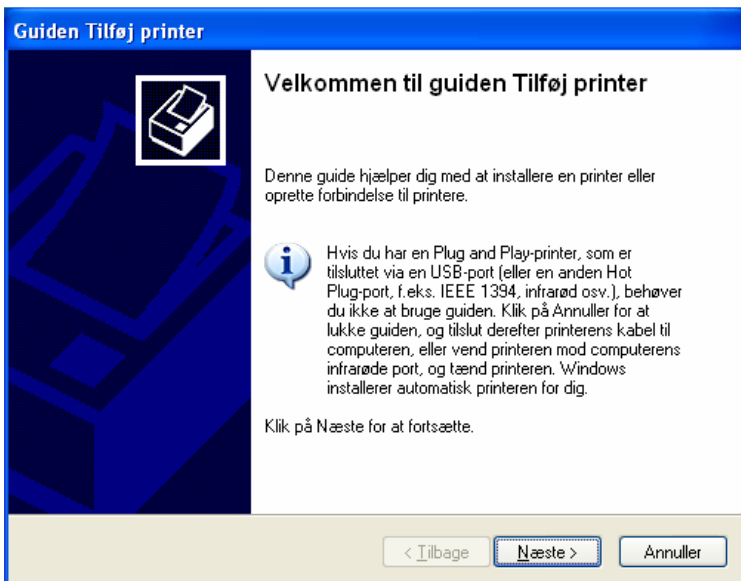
Guiden Tilføj printer

Velkommen til guiden Tilføj printer

Denne guide hjælper dig med at installere en printer eller oprette forbindelse til printere.

Hvis du har en Plug and Play-printer, som er tilsluttet via en USB-port (eller en anden Hot Plug-port, f.eks. IEEE 1394, infrarød osv.), behøver du ikke at bruge guiden. Klik på Annuller for at lukke guiden, og tilslut derefter printerens kabel til computeren, eller vend printeren mod computerens infrarøde port, og tænd printeren. Windows installerer automatisk printeren for dig.

Klik på Næste for at fortsætte.

< Tilbage | Næste > | Annuller